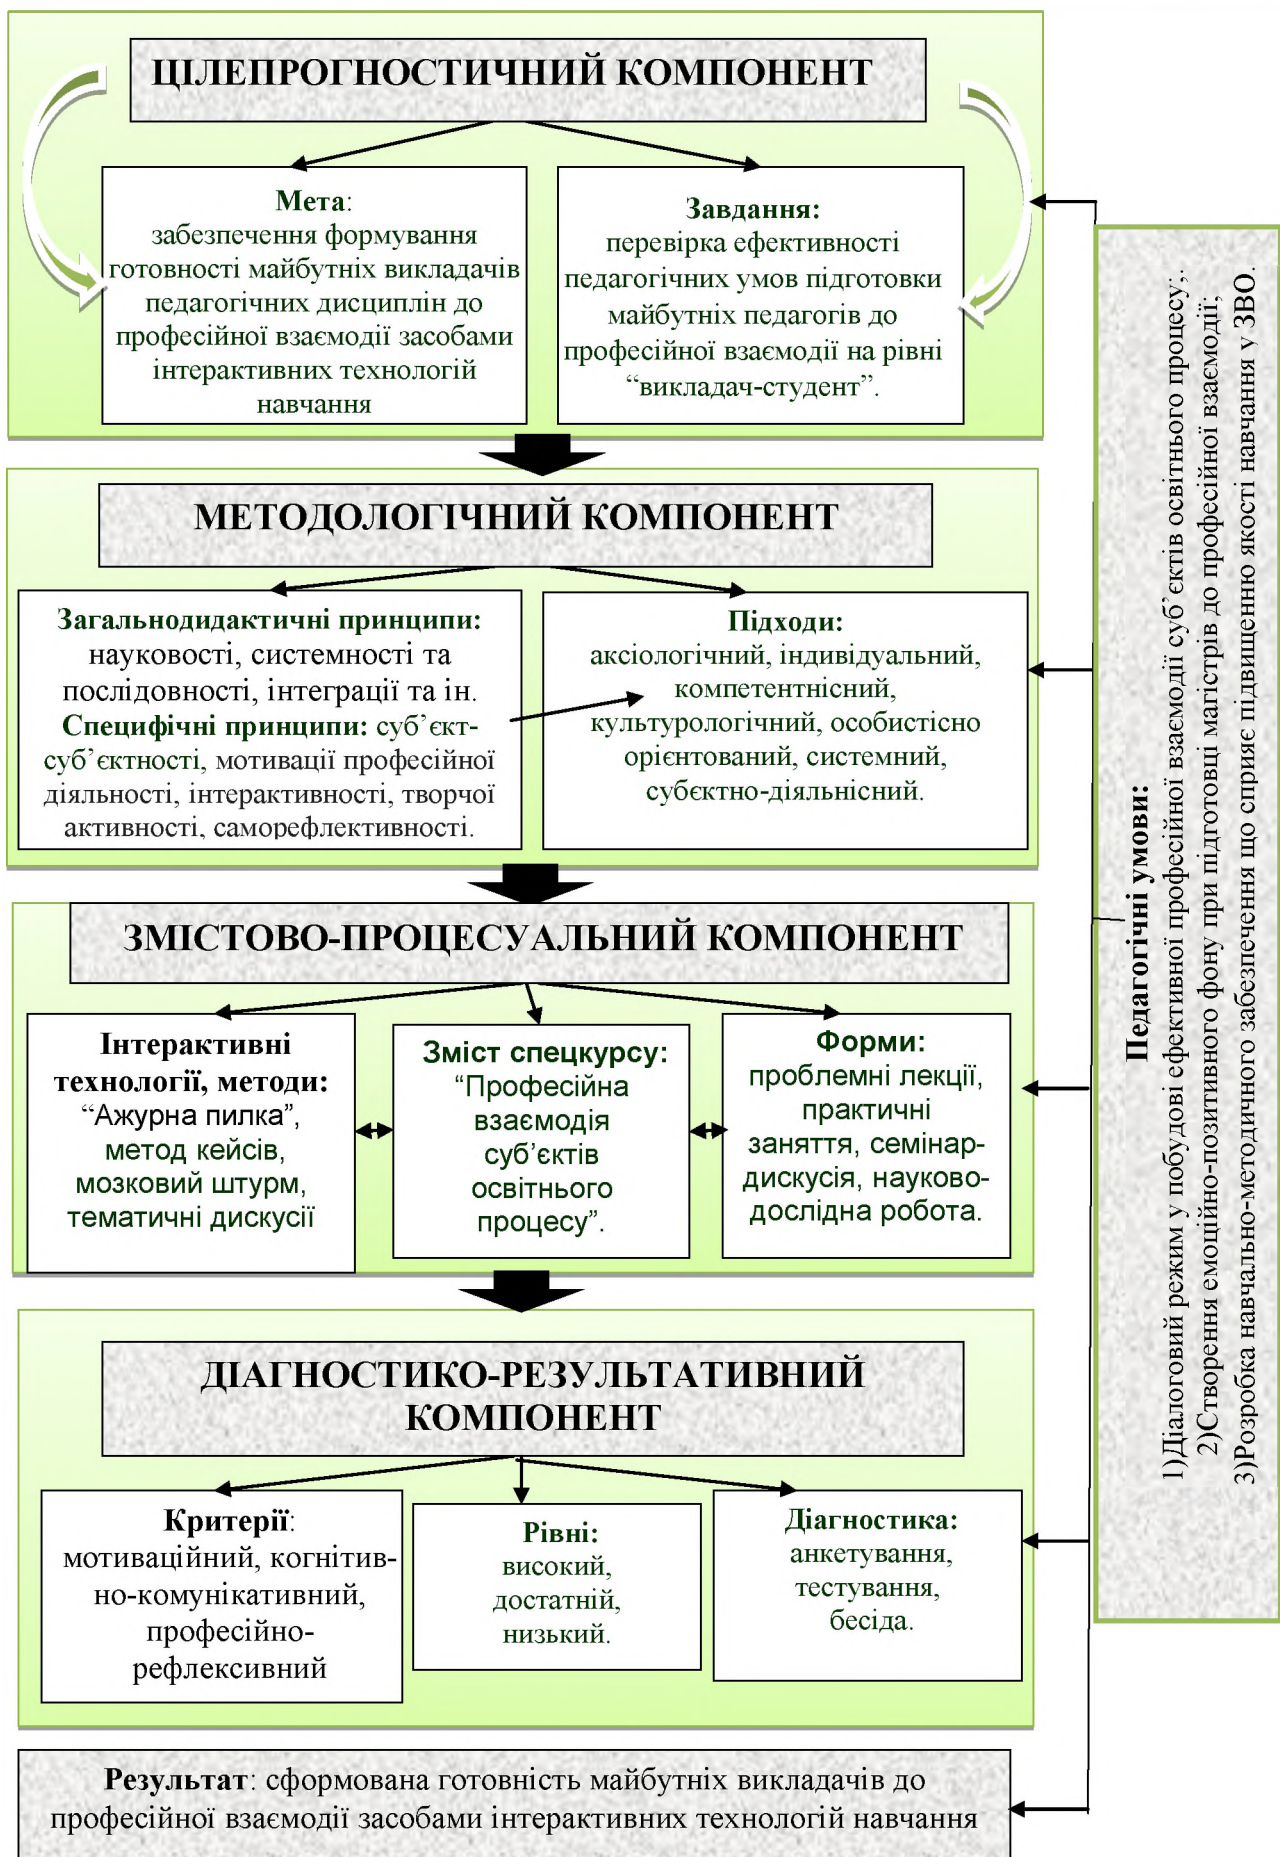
ЦІЛЕПРОГНОСТИЧНИЙ КОМПОНЕНТ

Мета:
забезпечення формування готовності майбутніх викладачів педагогічних дисциплін до професійної взаємодії засобами інтерактивних технологій навчання

Завдання:
перевірка ефективності педагогічних умов підготовки майбутніх педагогів до професійної взаємодії на рівні “викладач-студент”.

МЕТОДОЛОГІЧНИЙ КОМПОНЕНТ

Загальнодидактичні принципи: науковості, системності та послідовності, інтеграції та ін.
Специфічні принципи: суб’єкт-суб’єктності, мотивації професійної діяльності, інтерактивності, творчої активності, саморефлективності.

Підходи:
аксіологічний, індивідуальний, компетентнісний, культурологічний, особистісно орієнтований, системний, субєктно-діяльнісний.

ЗМІСТОВО-ПРОЦЕСУАЛЬНИЙ КОМПОНЕНТ

Інтерактивні технології, методи:
“Ажурна пилка”, метод кейсів, мозковий штурм, тематичні дискусії

Зміст спецкурсу:
“Професійна взаємодія суб’єктів освітнього процесу”.

Форми:
проблемні лекції, практичні заняття, семінар-дискусія, науково-дослідна робота.

ДІАГНОСТИКО-РЕЗУЛЬТАТИВНИЙ КОМПОНЕНТ

Критерії:
мотиваційний, когнітивно-комунікативний, професійно-рефлексивний

Рівні:
високий, достатній, низький.

Діагностика:
анкетування, тестування, бесіда.

Результат: сформована готовність майбутніх викладачів до професійної взаємодії засобами інтерактивних технологій навчання

Педагогічні умови:
1)Діалоговий режим у побудові ефективної професійної взаємодії суб’єктів освітнього процесу;.
2)Створення емоційно-позитивного фону при підготовці магістрів до професійної взаємодії;
3)Розробка навчально-методичного забезпечення що сприяє підвищенню якості навчання у ЗВО.